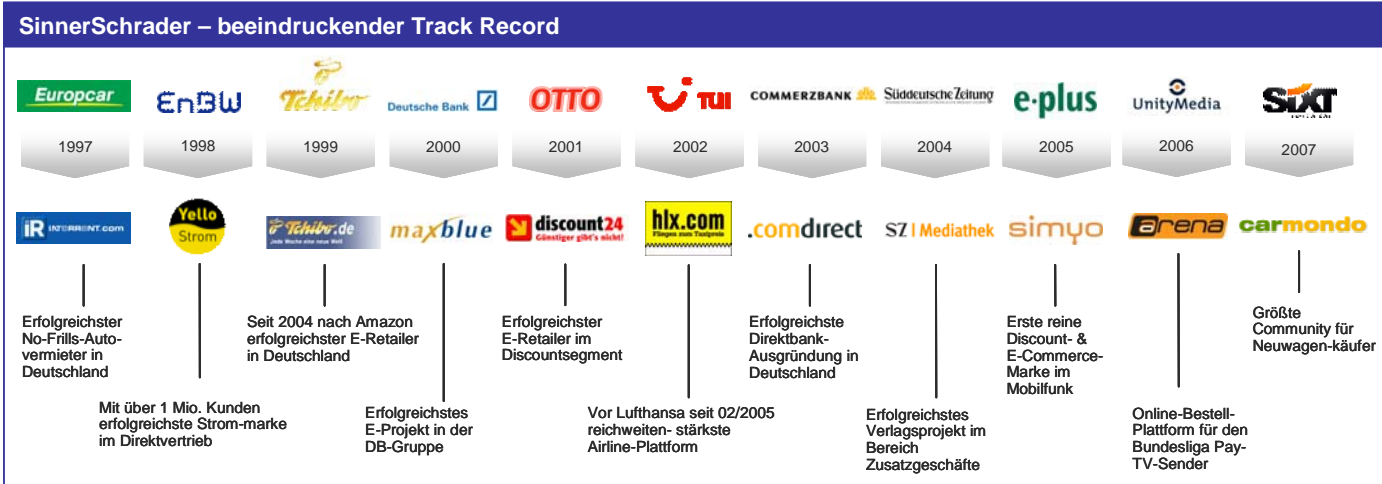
SinnerSchrader – beeindruckender Track Record

Europcar
1997
iR INTERRENT.com
Erfolgreichster No-Frills-Autovermieter in Deutschland

EnBW
1998
Yello Strom
Mit über 1 Mio. Kunden erfolgreichste Strom-marke im Direktvertrieb

Tchibo
1999
Tchibo.de
Jede Woche eine neue Welt
Seit 2004 nach Amazon erfolgreichster E-Retailer in Deutschland

Deutsche Bank
2000
maxblue
Erfolgreichstes E-Projekt in der DB-Gruppe

OTTO
2001
discount24
Günstiger gibt's nicht!
Erfolgreichster E-Retailer im Discountsegment

TUI
2002
hlx.com
Fliegen zum Taxipreis
Vor Lufthansa seit 02/2005 reichweiten- stärkste Airline-Plattform

COMMERZBANK
2003
.comdirect
Erfolgreichste Direktbank-Ausgründung in Deutschland

Süddeutsche Zeitung
2004
SZ | Mediathek
Erfolgreichstes Verlagsprojekt im Bereich Zusatzgeschäfte

e-plus
2005
simyo
Erste reine Discount- & E-Commerce-Marke im Mobilfunk

UnityMedia
2006
arena
Online-Bestell-Plattform für den Bundesliga Pay-TV-Sender

SIXT
2007
carmondo
Größte Community für Neuwagen-käufer